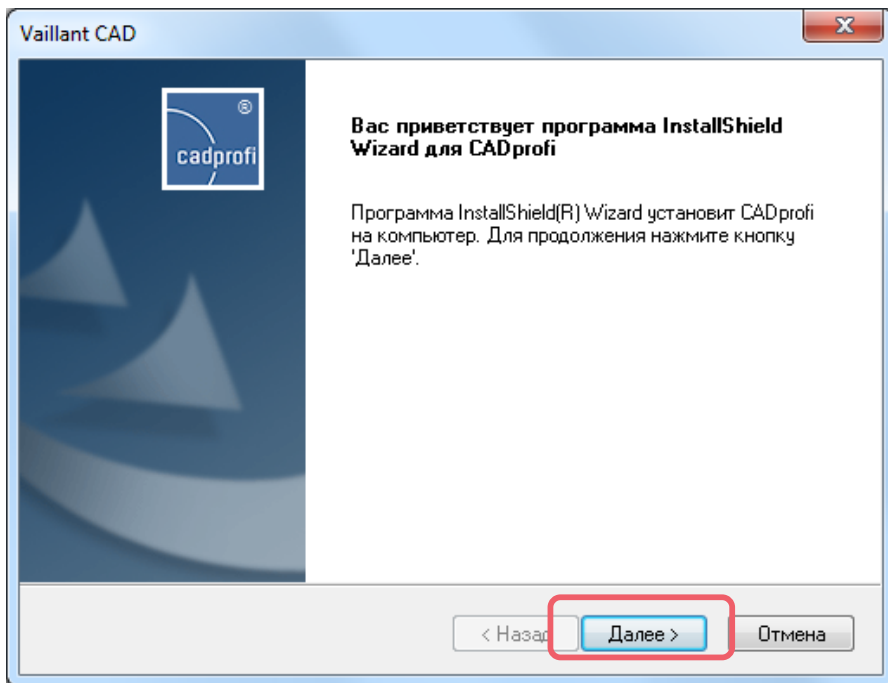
Vaillant CAD

cadprofi ®

Вас приветствует программа InstallShield Wizard для CADprofi

Программа InstallShield(R) Wizard установит CADprofi на компьютер. Для продолжения нажмите кнопку 'Далее'.

< Назад

Далее >

Отмена